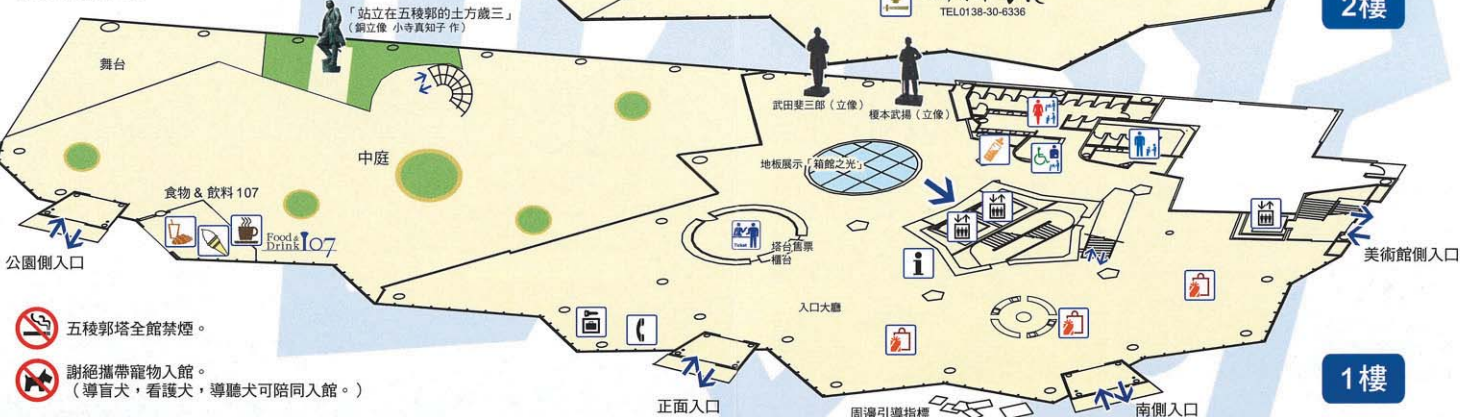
「站立在五稜郭的土方歲三」
（銅立像 小寺真知子 作）

TEL0138-30-6336

2樓

舞台

武田斐三郎（立像）

榎本武揚（立像）

中庭

地板展示「箱館之光」

食物 & 飲料 107

Food & Drink 107

公園側入口

Ticket

塔台售票櫃台

美術館側入口

入口大廳

五稜郭塔全館禁煙。

謝絕攜帶寵物入館。
（導盲犬，看護犬，導聽犬可陪同入館。）

1樓

正面入口

周邊引導指標

南側入口